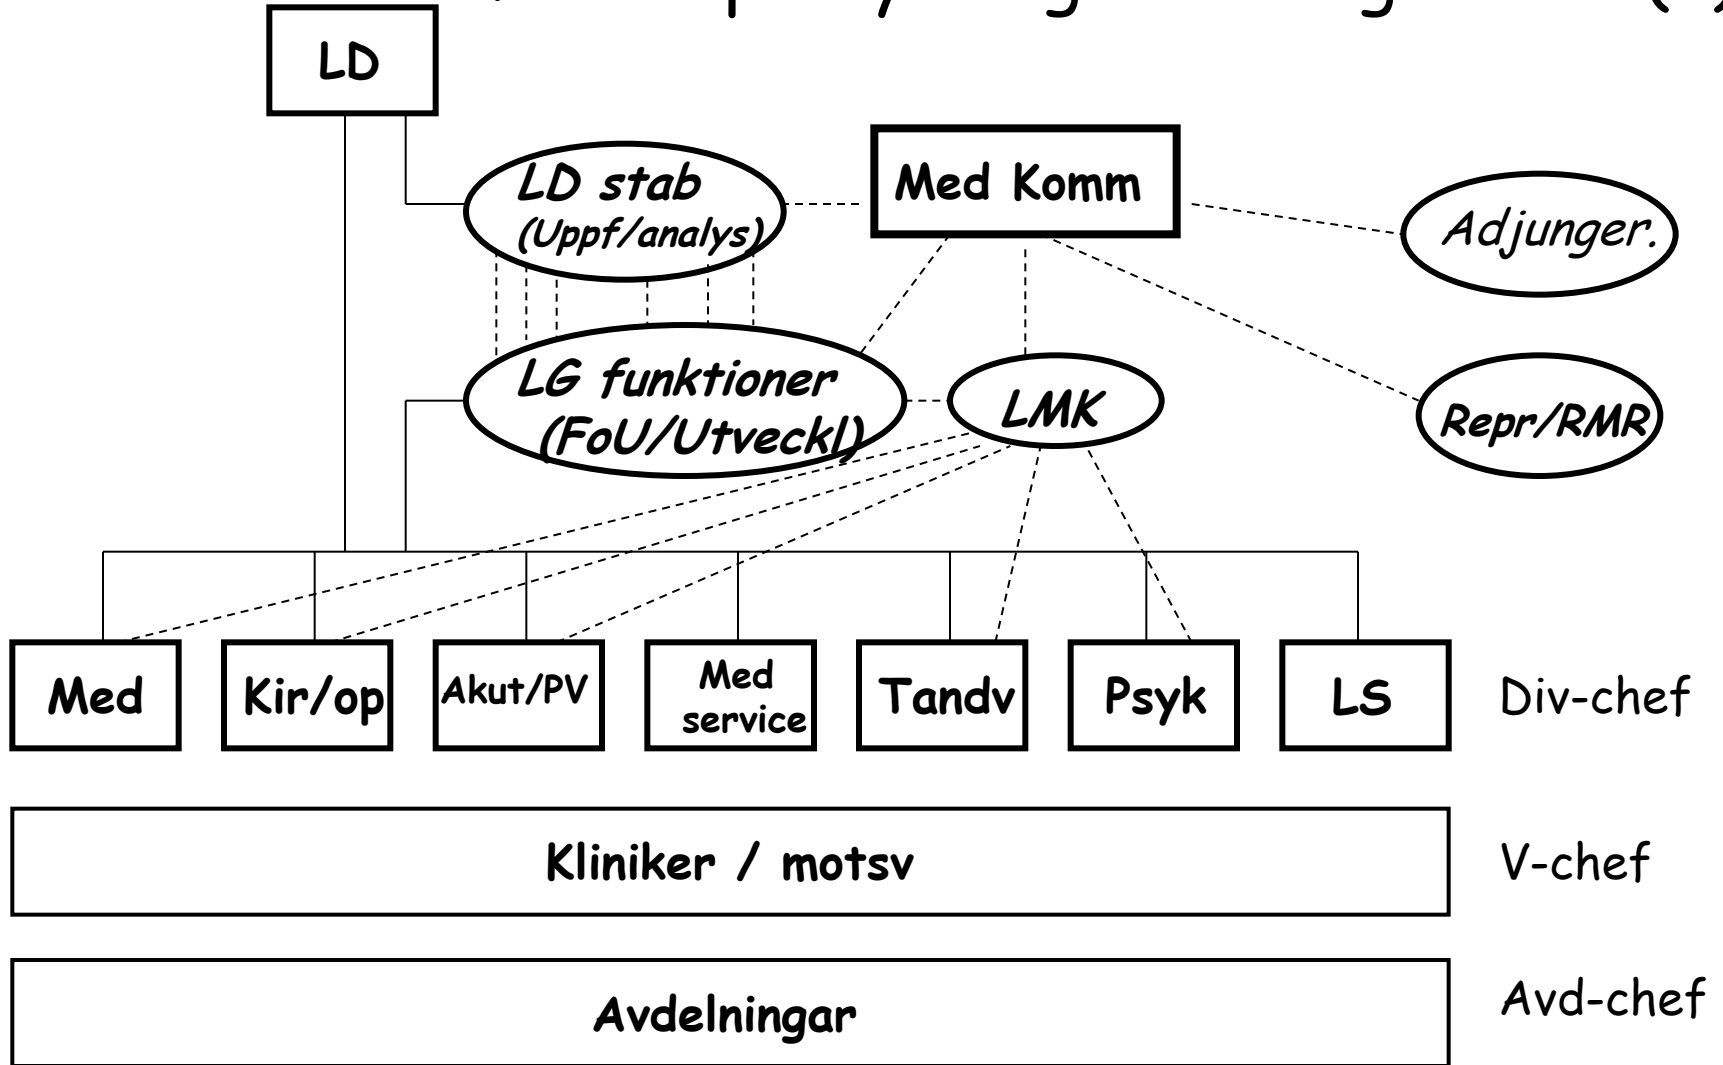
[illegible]

LD

LD stab (Uppf/analys)

Med Komm

Adjunger.

LG funktioner (FoU/Utveckl)

LMK

Repr/RMR

Med

Kir/op

Akut/PV

Med service

Tandv

Psyk

LS

Div-chef

Kliniker / motsv

V-chef

Avdelningar

Avd-chef